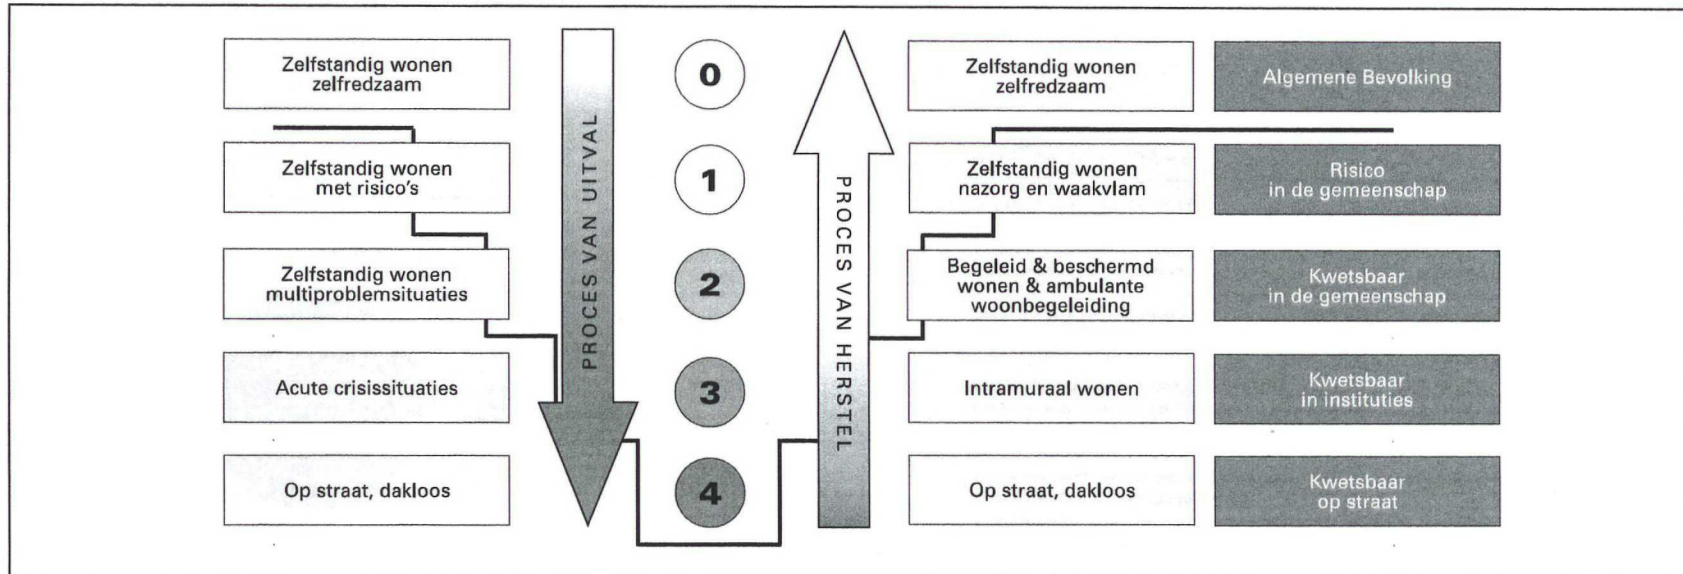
Zelfstandig wonen zelfredzaam

Zelfstandig wonen met risico's

Zelfstandig wonen multiproblemsituaties

Acute crisissituaties

Op straat, dakloos

PROCES VAN UITVAL

0

1

2

3

4

PROCES VAN HERSTEL

Zelfstandig wonen zelfredzaam

Algemene Bevolking

Zelfstandig wonen nazorg en waakvlam

Risico in de gemeenschap

Begeleid & beschermd wonen & ambulante woonbegeleiding

Kwetsbaar in de gemeenschap

Intramuraal wonen

Kwetsbaar in instituties

Op straat, dakloos

Kwetsbaar op straat